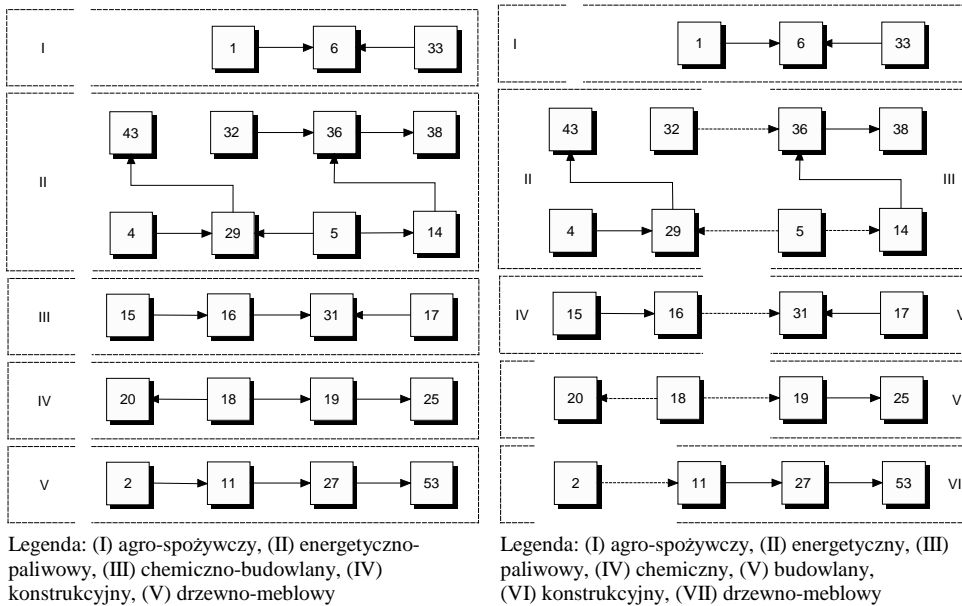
I 1 6 33

II 43 32 36 38 4 29 5 14

III 15 16 31 17

IV 20 18 19 25

V 2 11 27 53

Legenda: (I) agro-spożywczy, (II) energetyczno-paliwowy, (III) chemiczno-budowlany, (IV) konstrukcyjny, (V) drzewno-meblowy

I 1 6 33

II 43 32 36 38 III 4 29 5 14

IV 15 16 31 17 V

20 18 19 25 V

2 11 27 53 VI

Legenda: (I) agro-spożywczy, (II) energetyczny, (III) paliwowy, (IV) chemiczny, (V) budowlany, (VI) konstrukcyjny, (VII) drzewno-meblowy